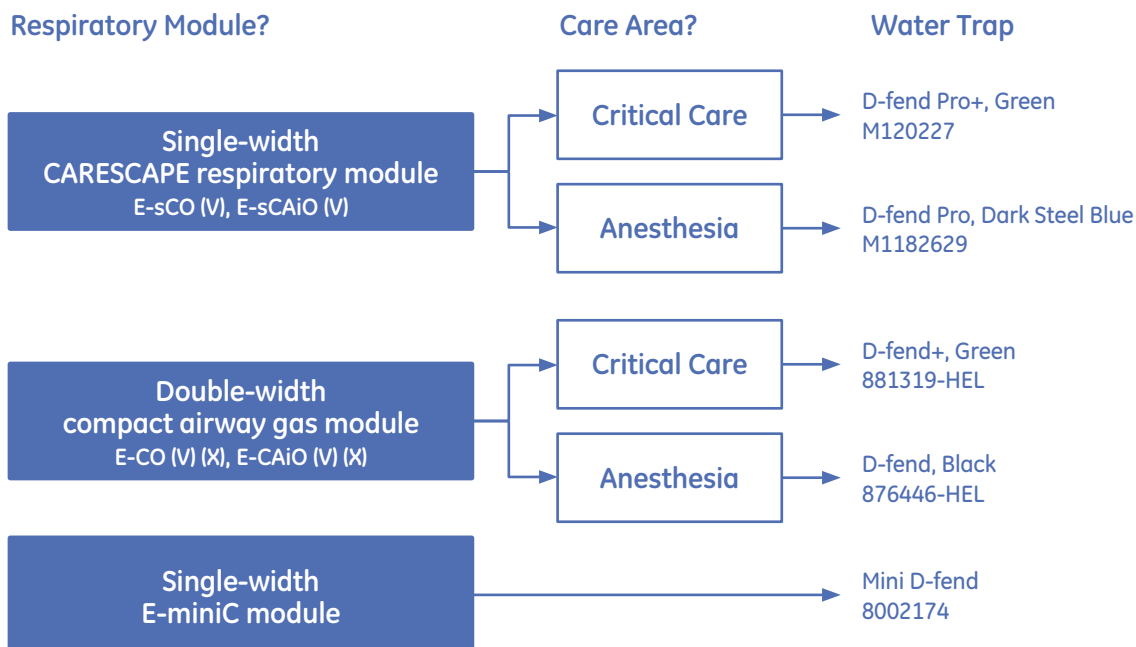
Respiratory Module?

Care Area?

Water Trap

Single-width
CARESCAPE respiratory module
E-sCO (V), E-sCAiO (V)

Critical Care

D-fend Pro+, Green
M120227

Anesthesia

D-fend Pro, Dark Steel Blue
M1182629

Double-width
compact airway gas module
E-CO (V) (X), E-CAiO (V) (X)

Critical Care

D-fend+, Green
881319-HEL

Anesthesia

D-fend, Black
876446-HEL

Single-width
E-miniC module

Mini D-fend
8002174